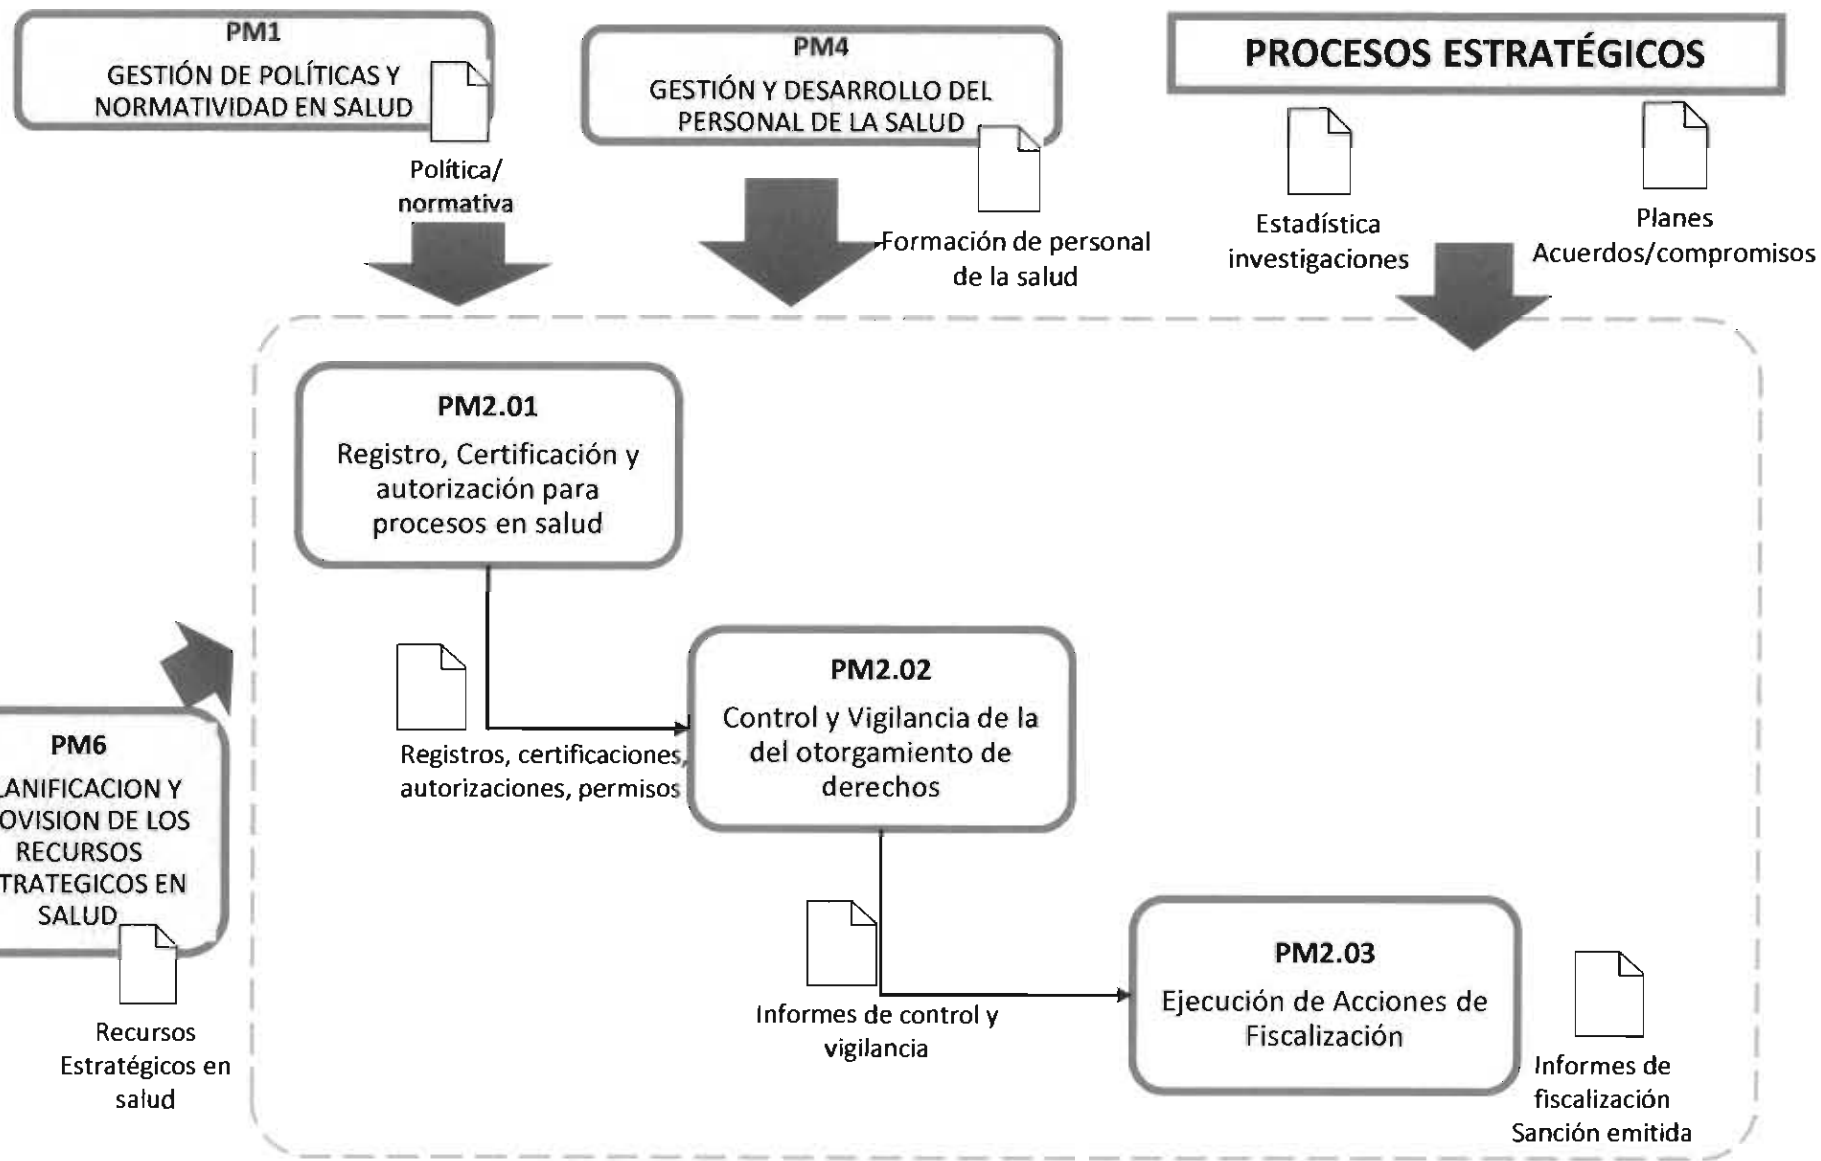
PM1
GESTIÓN DE POLÍTICAS Y NORMATIVIDAD EN SALUD

Política/ normativa

PM4
GESTIÓN Y DESARROLLO DEL PERSONAL DE LA SALUD

Formación de personal de la salud

PROCESOS ESTRATÉGICOS

Estadística investigaciones

Planes Acuerdos/compromisos

PM2.01
Registro, Certificación y autorización para procesos en salud

Registros, certificaciones, autorizaciones, permisos

PM2.02
Control y Vigilancia de la del otorgamiento de derechos

PM6
LANIFICACION Y OVISION DE LOS RECURSOS TRATEGICOS EN SALUD

Recursos Estratégicos en salud

Informes de control y vigilancia

PM2.03
Ejecución de Acciones de Fiscalización

Informes de fiscalización Sanción emitida